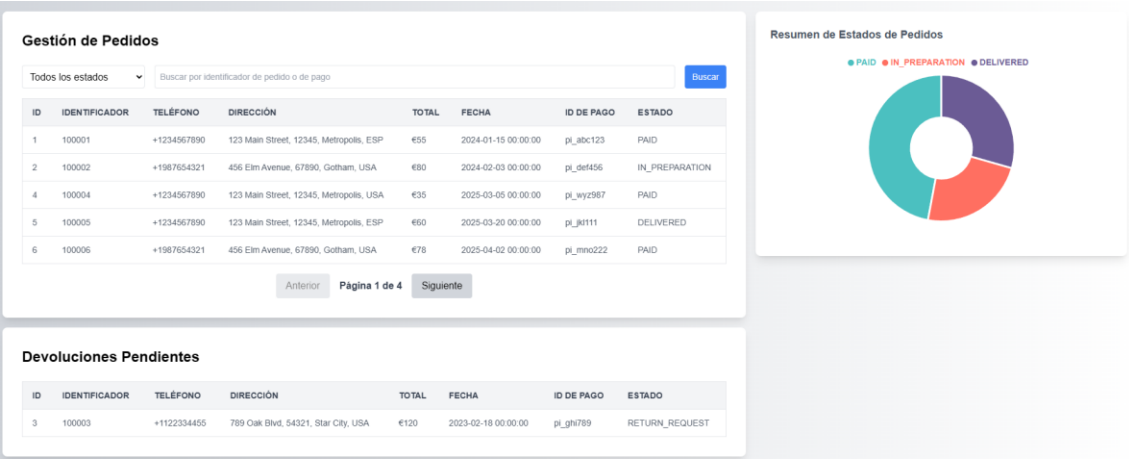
Gestión de Pedidos

Todos los estados

Buscar por identificador de pedido o de pago

Buscar

| ID | IDENTIFICADOR | TELÉFONO | DIRECCIÓN | TOTAL | FECHA | ID DE PAGO | ESTADO |
|---|---|---|---|---|---|---|---|
| 1 | 100001 | +1234567890 | 123 Main Street, 12345, Metropolis, ESP | €55 | 2024-01-15 00:00:00 | pi_abc123 | PAID |
| 2 | 100002 | +1987654321 | 456 Elm Avenue, 67890, Gotham, USA | €80 | 2024-02-03 00:00:00 | pi_def456 | IN_PREPARATION |
| 4 | 100004 | +1234567890 | 123 Main Street, 12345, Metropolis, USA | €35 | 2025-03-05 00:00:00 | pi_wyz987 | PAID |
| 5 | 100005 | +1234567890 | 123 Main Street, 12345, Metropolis, ESP | €60 | 2025-03-20 00:00:00 | pi_jkl111 | DELIVERED |
| 6 | 100006 | +1987654321 | 456 Elm Avenue, 67890, Gotham, USA | €78 | 2025-04-02 00:00:00 | pi_mno222 | PAID |

Anterior Página 1 de 4 Siguiente

Resumen de Estados de Pedidos

PAID IN_PREPARATION DELIVERED

Devoluciones Pendientes

| ID | IDENTIFICADOR | TELÉFONO | DIRECCIÓN | TOTAL | FECHA | ID DE PAGO | ESTADO |
|---|---|---|---|---|---|---|---|
| 3 | 100003 | +1122334455 | 789 Oak Blvd, 54321, Star City, USA | €120 | 2023-02-18 00:00:00 | pi_ghi789 | RETURN_REQUEST |